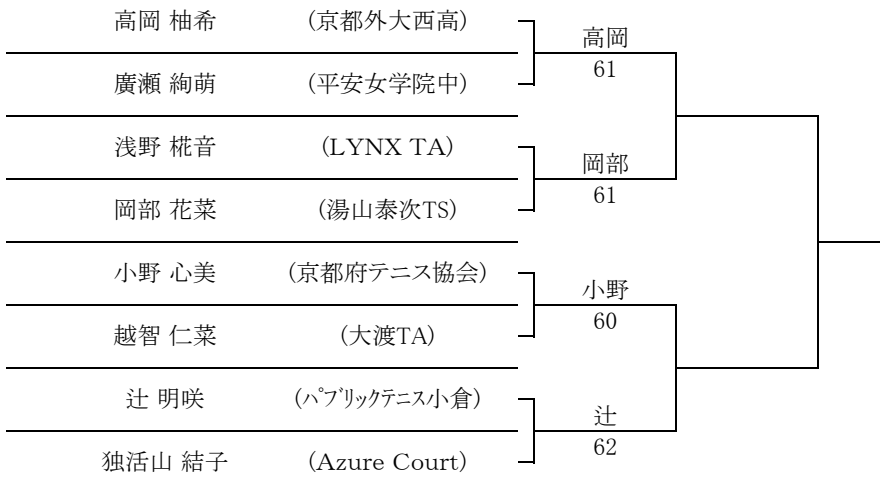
高岡 柚希　（京都外大西高）
廣瀬 絢萌　（平安女学院中）
高岡
61

浅野 椛音　（LYNX TA）
岡部 花菜　（湯山泰次TS）
岡部
61

小野 心美　（京都府テニス協会）
越智 仁菜　（大渡TA）
小野
60

辻 明咲　（パブリックテニス小倉）
独活山 結子　（Azure Court）
辻
62